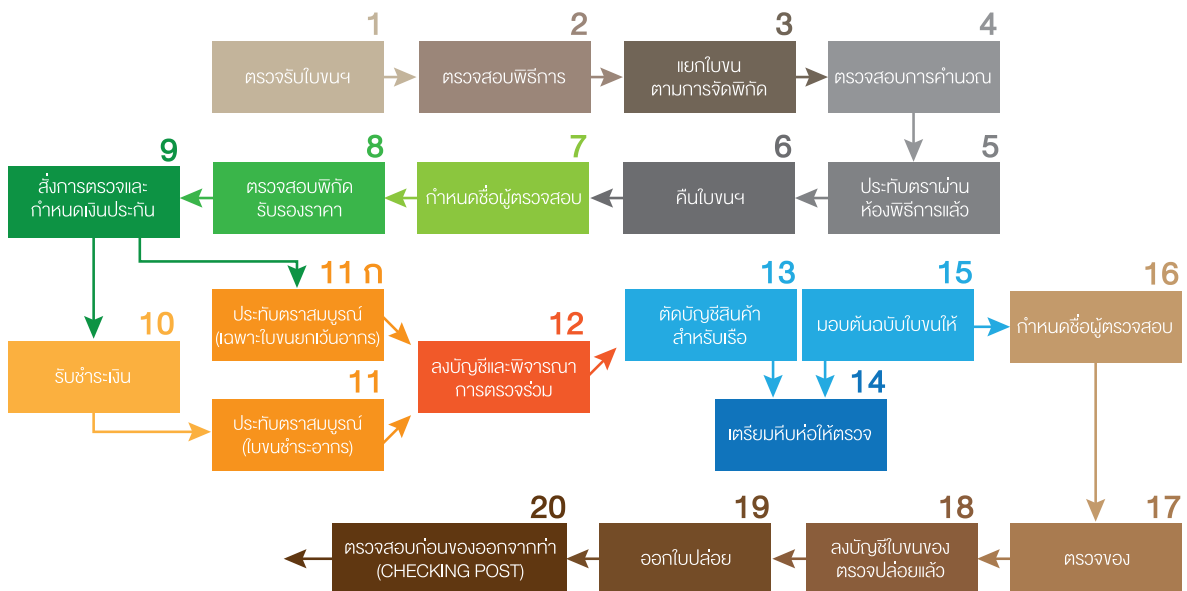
1
ตรวจรับใบขนฯ

2
ตรวจสอบพิธีการ

3
แยกใบขน ตามการจัดพิกัด

4
ตรวจสอบการคำนวณ

5
ประทับตราผ่าน ห้องพิธีการแล้ว

6
คืนใบขนฯ

7
กำหนดชื่อผู้ตรวจสอบ

8
ตรวจสอบพิกัด รับรองราคา

9
สั่งการตรวจและ กำหนดเงินประกัน

10
รับชำระเงิน

11 ก
ประทับตราสมบูรณ์ (เฉพาะใบขนยกเว้นอากร)

11
ประทับตราสมบูรณ์ (ใบขนชำระอากร)

12
ลงบัญชีและพิจารณา การตรวจร่วม

13
ตัดบัญชีสินค้า สำหรับเรือ

14
เตรียมหีบห่อให้ตรวจ

15
มอบต้นฉบับใบขนให้

16
กำหนดชื่อผู้ตรวจสอบ

17
ตรวจของ

18
ลงบัญชีใบขนของ ตรวจปล่อยแล้ว

19
ออกใบปล่อย

20
ตรวจสอบก่อนของออกจากท่า (CHECKING POST)